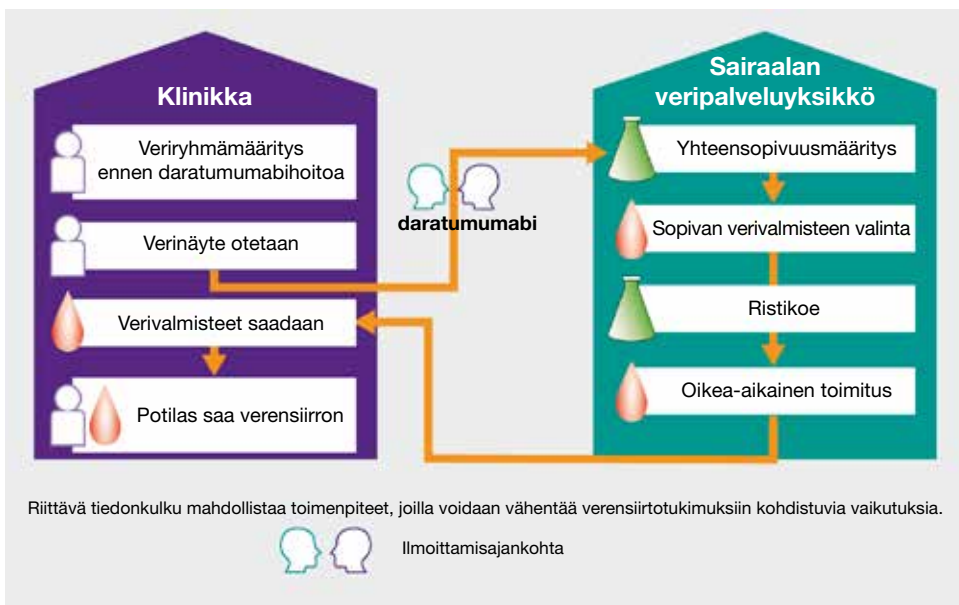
Klinikka

Veriryhmämääritys ennen daratumumabihoitoa

Verinäyte otetaan

Verivalmisteet saadaan

Potilas saa verensiirron

daratumumabi

Sairaalan veripalveluyksikkö

Yhteensopivuusmääritys

Sopivan verivalmisteen valinta

Ristikoe

Oikea-aikainen toimitus

Riittävä tiedonkulku mahdollistaa toimenpiteet, joilla voidaan vähentää verensiirtotutkimuksiin kohdistuvia vaikutuksia.

Ilmoittamisajankohta